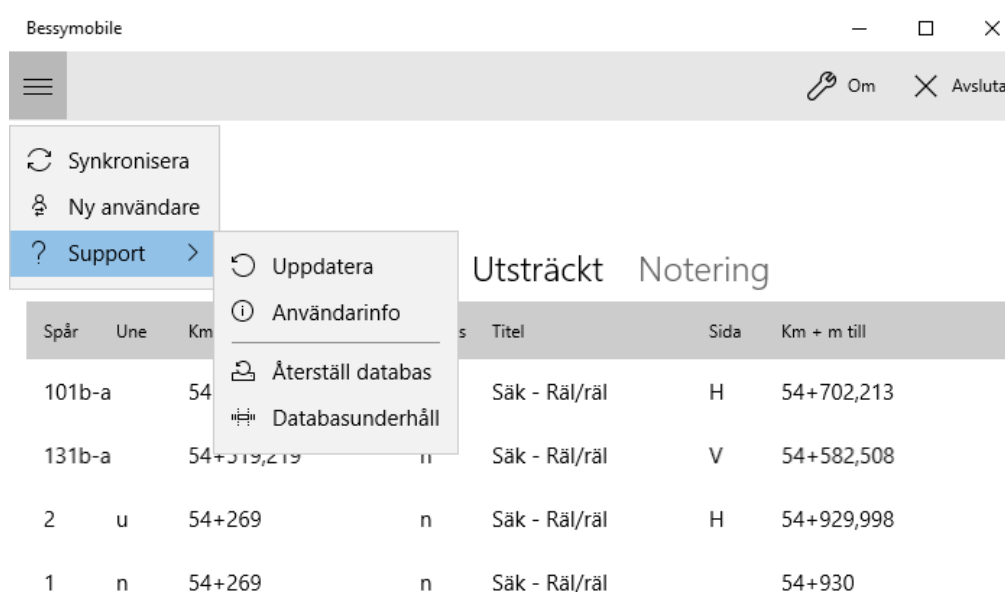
Bessymobile

Om Avsluta

Synkronisera
Ny användare
? Support >

Uppdatera
Användarinfo
Återställ databas
Databasunderhåll

Utsträckt Notering

| Spår | Une | Km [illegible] | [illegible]s | Titel | Sida | Km + m till |
|---|---|---|---|---|---|---|
| 101b-a | | 54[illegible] | | Säk - Räl/räl | H | 54+702,213 |
| 131b-a | | 54+319,219 | n | Säk - Räl/räl | V | 54+582,508 |
| 2 | u | 54+269 | n | Säk - Räl/räl | H | 54+929,998 |
| 1 | n | 54+269 | n | Säk - Räl/räl | | 54+930 |